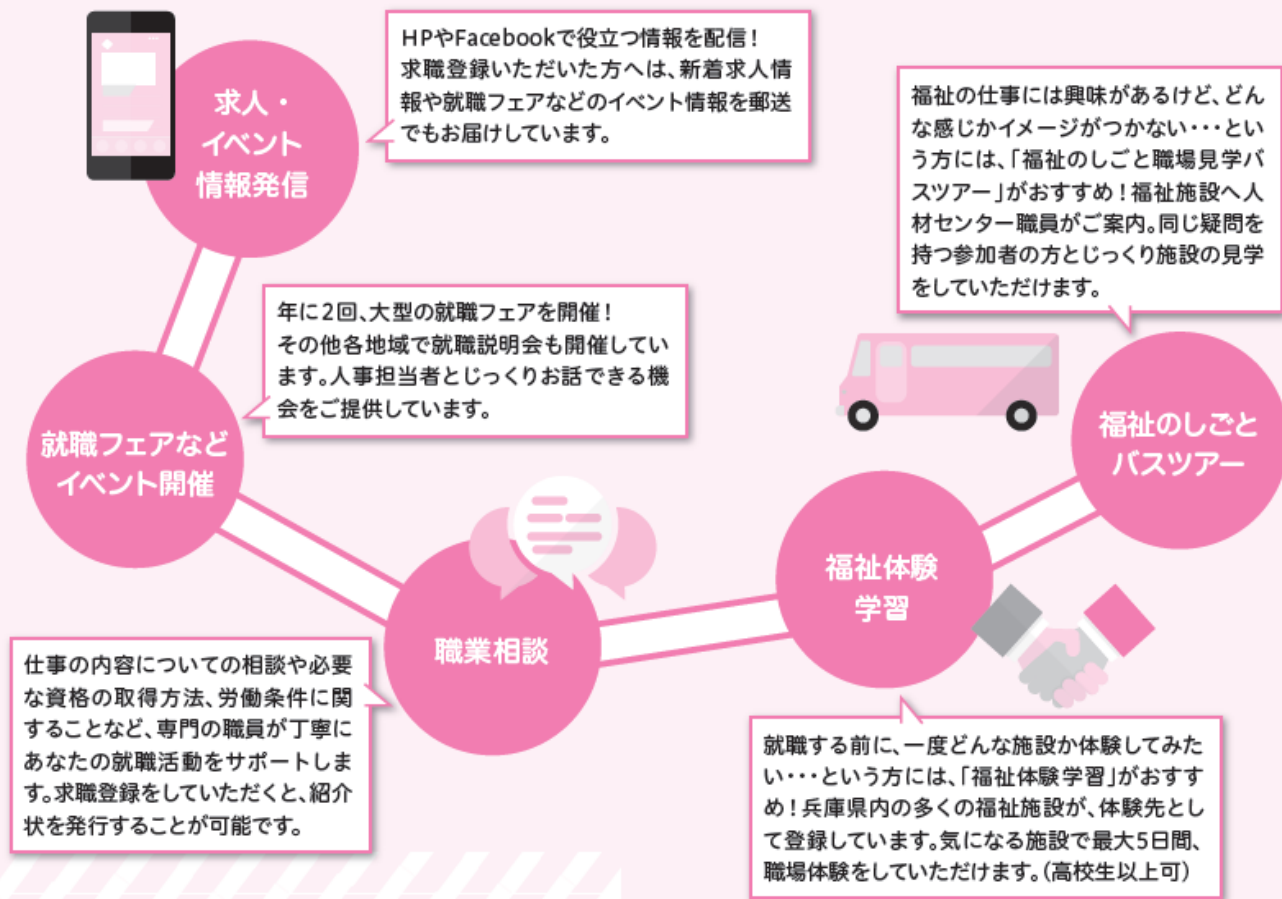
求人・
イベント
情報発信

HPやFacebookで役立つ情報を配信！
求職登録いただいた方へは、新着求人情報や就職フェアなどのイベント情報を郵送でもお届けしています。

福祉の仕事には興味があるけど、どんな感じかイメージがつかない・・・という方には、「福祉のしごと職場見学バスツアー」がおすすめ！福祉施設へ人材センター職員がご案内。同じ疑問を持つ参加者の方とじっくり施設の見学をしていただけます。

年に2回、大型の就職フェアを開催！
その他各地域で就職説明会も開催しています。人事担当者とじっくりお話できる機会をご提供しています。

就職フェアなど
イベント開催

福祉のしごと
バスツアー

福祉体験
学習

職業相談

仕事の内容についての相談や必要な資格の取得方法、労働条件に関することなど、専門の職員が丁寧にあなたの就職活動をサポートします。求職登録をしていただくと、紹介状を発行することが可能です。

就職する前に、一度どんな施設か体験してみたい・・・という方には、「福祉体験学習」がおすすめ！兵庫県内の多くの福祉施設が、体験先として登録しています。気になる施設で最大5日間、職場体験をしていただけます。(高校生以上可)